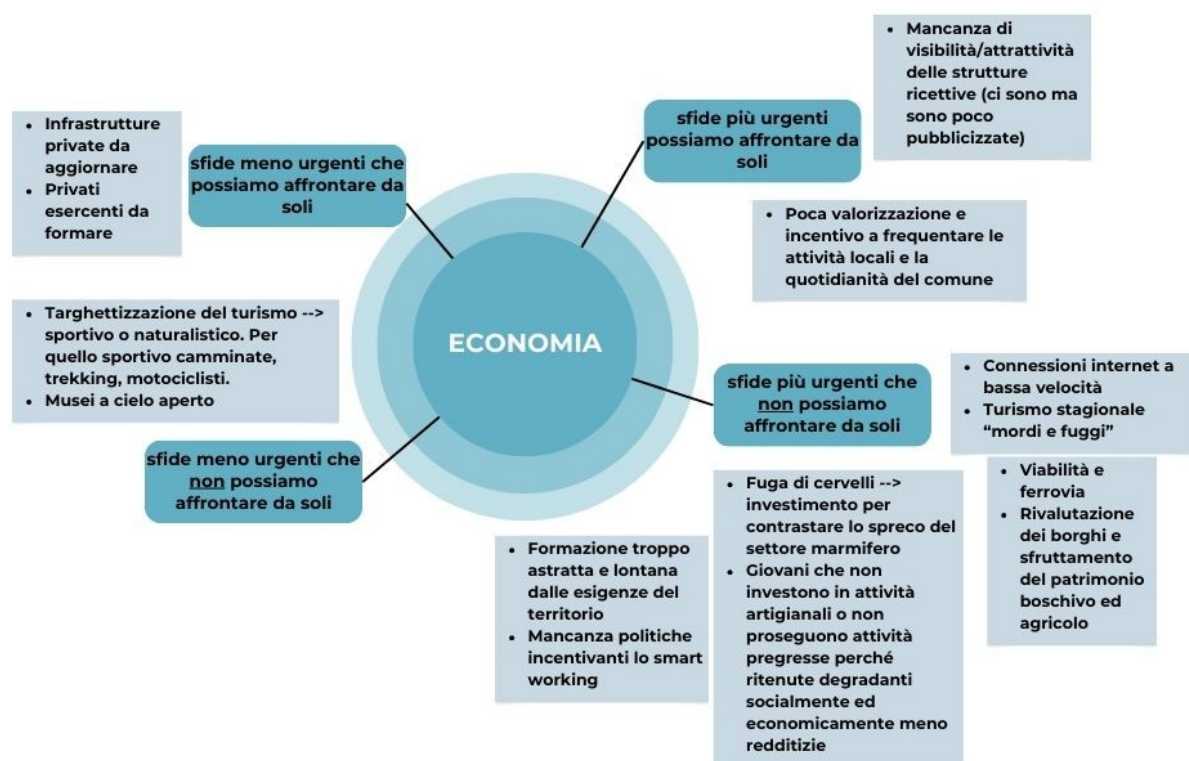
ECONOMIA

sfide meno urgenti che possiamo affrontare da soli

- Infrastrutture private da aggiornare
- Privati esercenti da formare

sfide più urgenti possiamo affrontare da soli

- Mancanza di visibilità/attrattività delle strutture ricettive (ci sono ma sono poco pubblicizzate)

- Poca valorizzazione e incentivo a frequentare le attività locali e la quotidianità del comune

- Targhettizzazione del turismo --> sportivo o naturalistico. Per quello sportivo camminate, trekking, motociclisti.
- Musei a cielo aperto

sfide più urgenti che non possiamo affrontare da soli

- Connessioni internet a bassa velocità
- Turismo stagionale "mordi e fuggi"

- Viabilità e ferrovia
- Rivalutazione dei borghi e sfruttamento del patrimonio boschivo ed agricolo

sfide meno urgenti che non possiamo affrontare da soli

- Fuga di cervelli --> investimento per contrastare lo spreco del settore marmifero
- Giovani che non investono in attività artigianali o non proseguono attività pregresse perché ritenute degradanti socialmente ed economicamente meno redditizie

- Formazione troppo astratta e lontana dalle esigenze del territorio
- Mancanza politiche incentivanti lo smart working